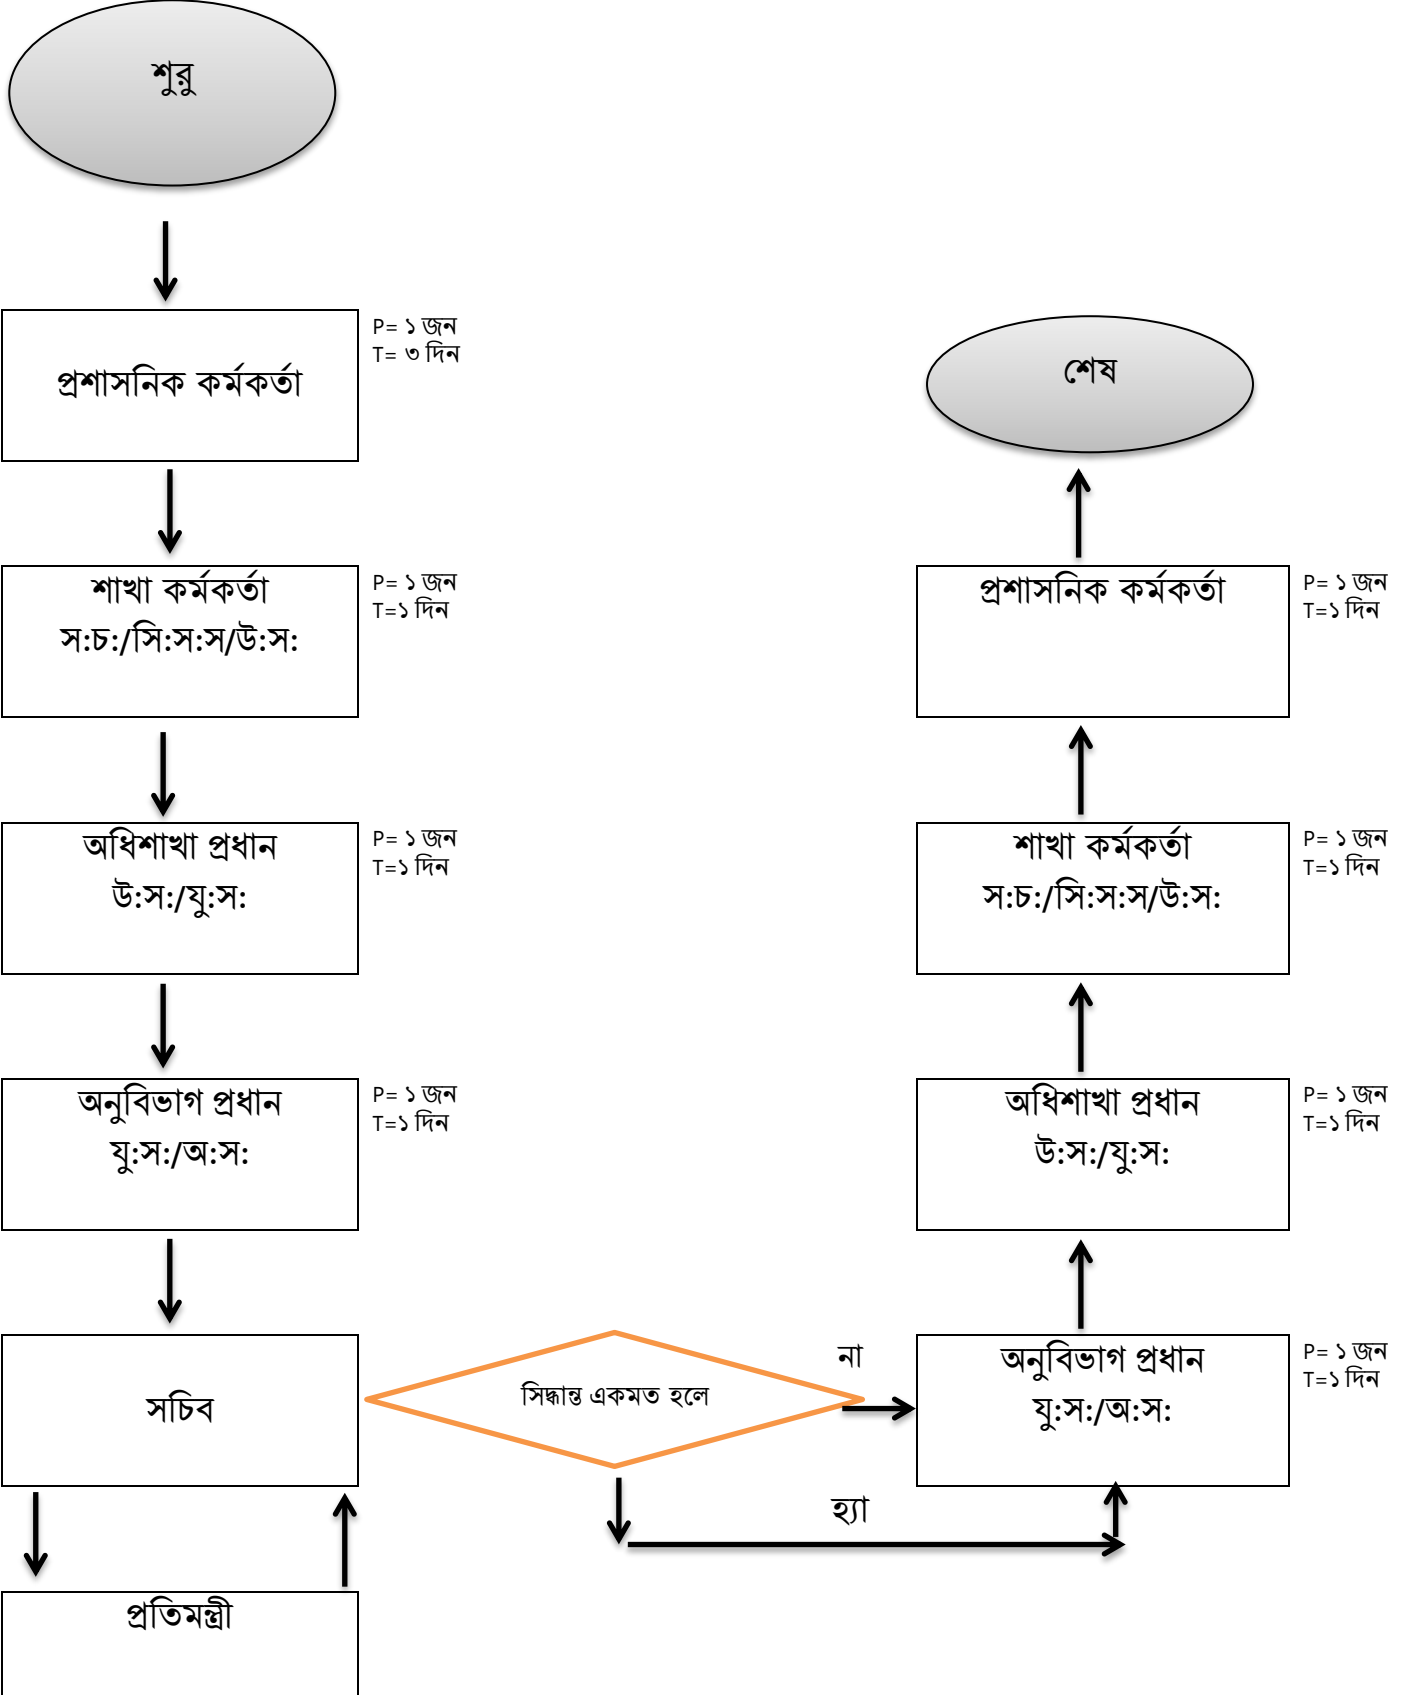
শুরু

প্রশাসনিক কর্মকর্তা

P= ১ জন
T= ৩ দিন

শাখা কর্মকর্তা
স:চ:/সি:স:স/উ:স:

P= ১ জন
T=১ দিন

অধিশাখা প্রধান
উ:স:/যু:স:

P= ১ জন
T=১ দিন

অনুবিভাগ প্রধান
যু:স:/অ:স:

P= ১ জন
T=১ দিন

সচিব

সিদ্ধান্ত একমত হলে

না

হ্যা

প্রতিমন্ত্রী

অনুবিভাগ প্রধান
যু:স:/অ:স:

P= ১ জন
T=১ দিন

অধিশাখা প্রধান
উ:স:/যু:স:

P= ১ জন
T=১ দিন

শাখা কর্মকর্তা
স:চ:/সি:স:স/উ:স:

P= ১ জন
T=১ দিন

প্রশাসনিক কর্মকর্তা

P= ১ জন
T=১ দিন

শেষ